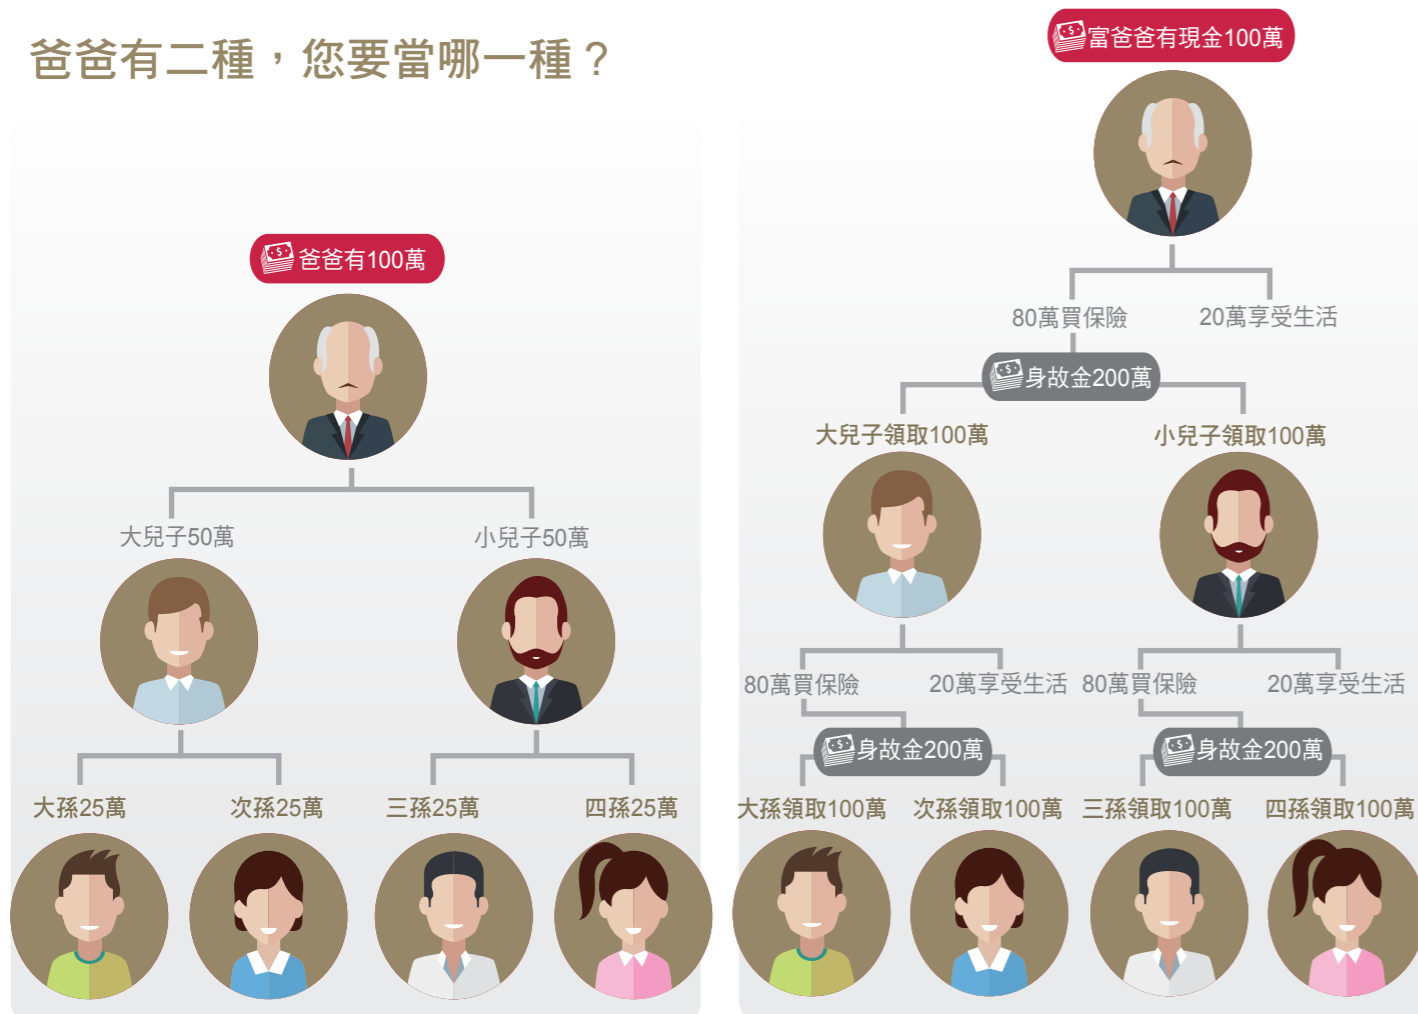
爸爸有二種，您要當哪一種？

爸爸有100萬

大兒子50萬

小兒子50萬

大孫25萬

次孫25萬

三孫25萬

四孫25萬

富爸爸有現金100萬

80萬買保險

20萬享受生活

身故金200萬

大兒子領取100萬

小兒子領取100萬

80萬買保險

20萬享受生活

80萬買保險

20萬享受生活

身故金200萬

身故金200萬

大孫領取100萬

次孫領取100萬

三孫領取100萬

四孫領取100萬